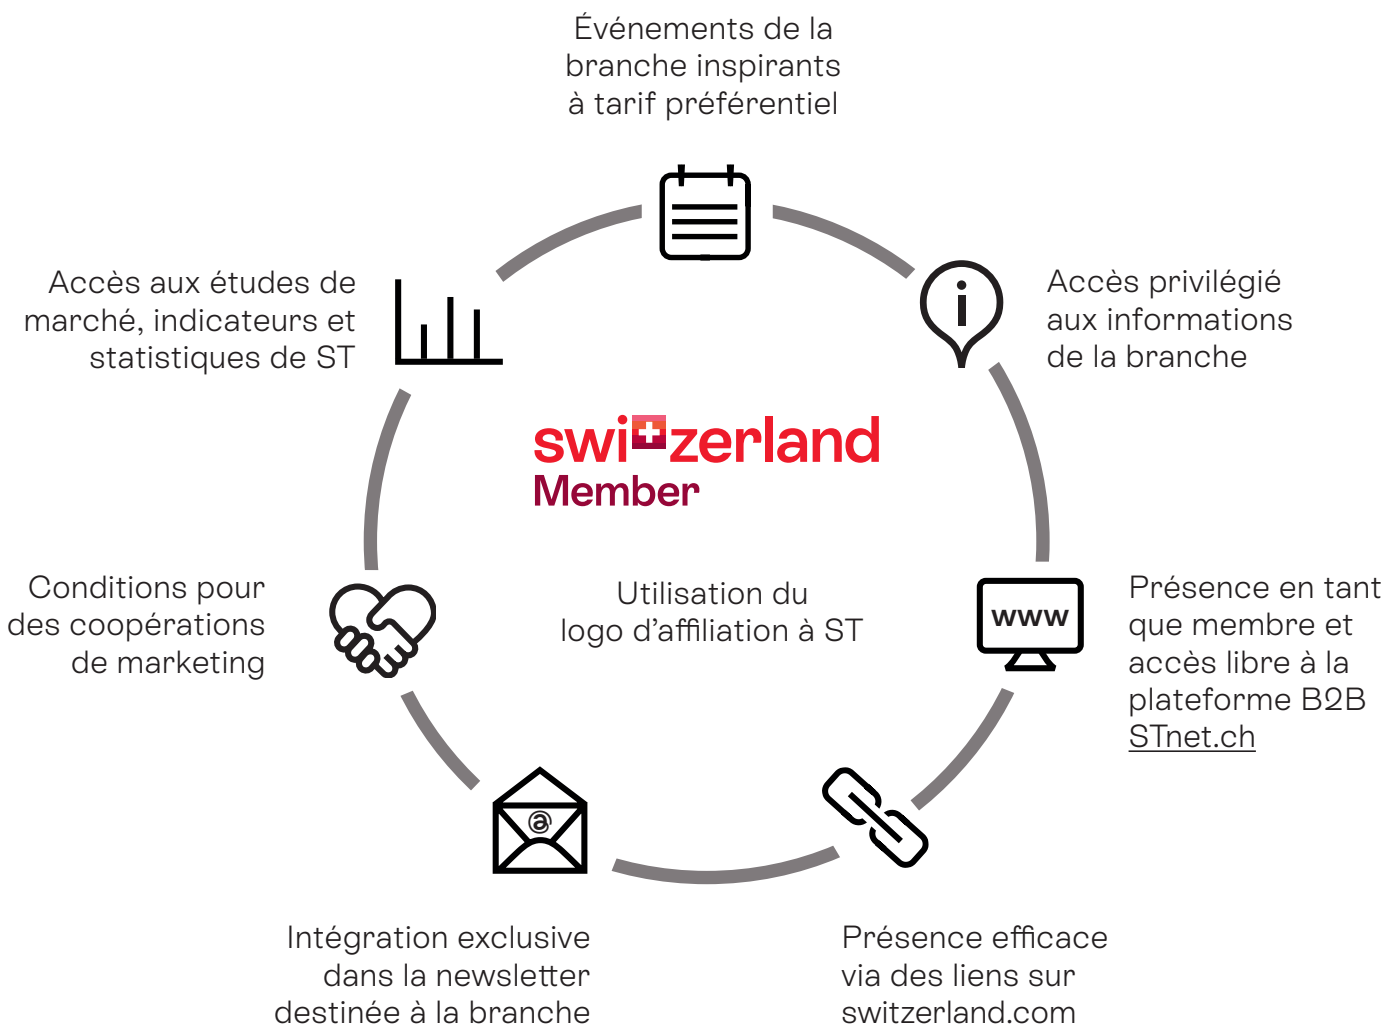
Événements de la branche inspirants à tarif préférentiel

Accès privilégié aux informations de la branche

Présence en tant que membre et accès libre à la plateforme B2B STnet.ch

Présence efficace via des liens sur switzerland.com

Intégration exclusive dans la newsletter destinée à la branche

Conditions pour des coopérations de marketing

Accès aux études de marché, indicateurs et statistiques de ST

switzerland
Member

Utilisation du logo d'affiliation à ST

www

@